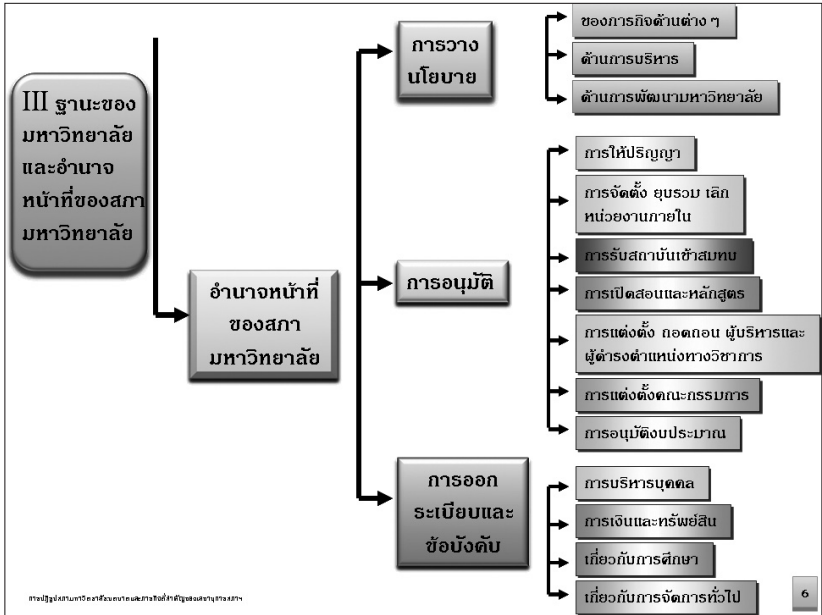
III ฐานะของมหาวิทยาลัยและอำนาจหน้าที่ของสภามหาวิทยาลัย

อำนาจหน้าที่ของสภามหาวิทยาลัย

การวางนโยบาย

ของภารกิจด้านต่าง ๆ

ด้านการบริหาร

ด้านการพัฒนามหาวิทยาลัย

การอนุมัติ

การให้ปริญญา

การจัดตั้ง ยุบรวม เลิกหน่วยงานภายใน

การรับสถาบันเข้าสมทบ

การเปิดสอนและหลักสูตร

การแต่งตั้ง ถอดถอน ผู้บริหารและผู้ดำรงตำแหน่งทางวิชาการ

การแต่งตั้งคณะกรรมการ

การอนุมัติงบประมาณ

การออกระเบียบและข้อบังคับ

การบริหารบุคคล

การเงินและทรัพย์สิน

เกี่ยวกับการศึกษา

เกี่ยวกับการจัดการทั่วไป

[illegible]

6